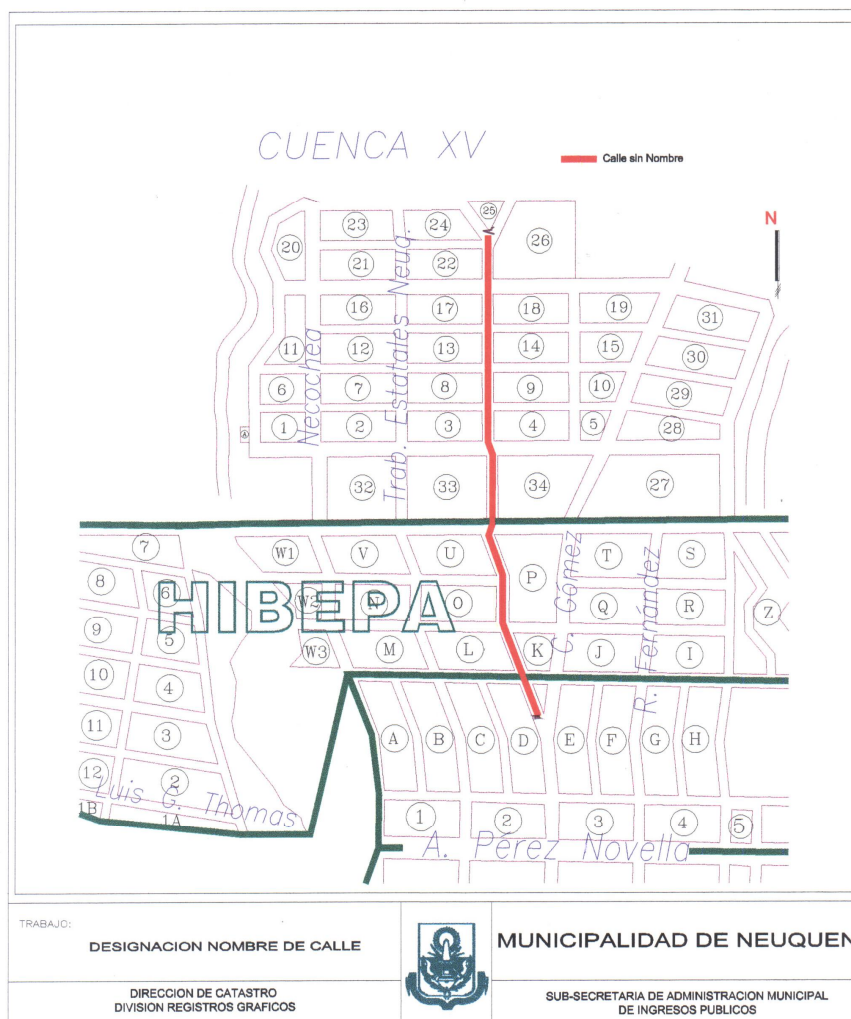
CUENCA XV

Calle sin Nombre

N

25
23 24 26
20 21 22
16 17 18 19 31
11 12 13 14 15 30
6 7 8 9 10 29
1 2 3 4 5 28
32 33 34 27

Necochea
Trab. Estatales Neuq.

7 W1 V U T S
8 6 W2 N Ñ O P Q R Z
9 5
W3 M L K J I
10 4
11 3 A B C D E F G H
12 2
1B 1A
1 2 3 4 5

HIBEPA

C. Gómez
R. Fernández
Luis G. Thomas
A. Pérez Novella

TRABAJO:
DESIGNACION NOMBRE DE CALLE

MUNICIPALIDAD DE NEUQUEN

DIRECCION DE CATASTRO
DIVISION REGISTROS GRAFICOS

SUB-SECRETARIA DE ADMINISTRACION MUNICIPAL
DE INGRESOS PUBLICOS